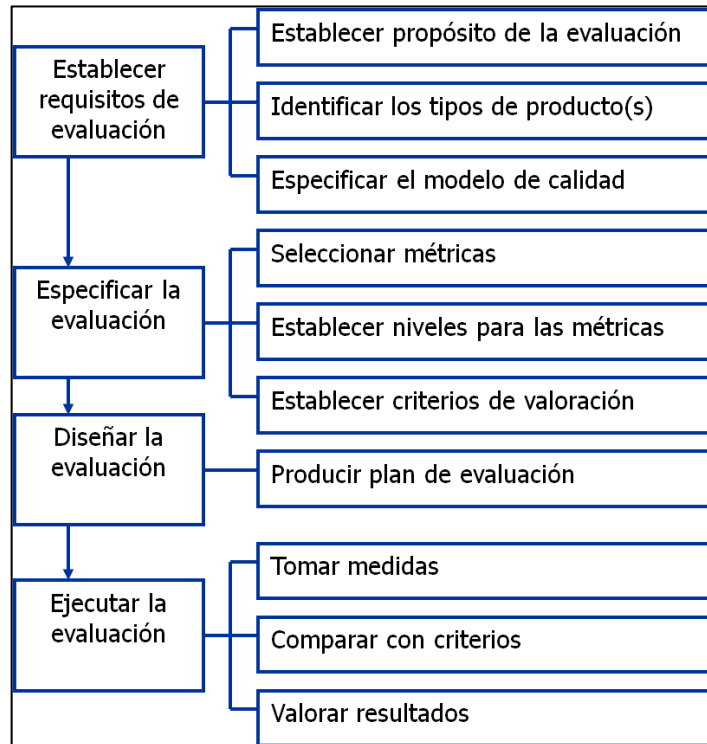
Establecer requisitos de evaluación

Establecer propósito de la evaluación

Identificar los tipos de producto(s)

Especificar el modelo de calidad

Especificar la evaluación

Seleccionar métricas

Establecer niveles para las métricas

Establecer criterios de valoración

Diseñar la evaluación

Producir plan de evaluación

Ejecutar la evaluación

Tomar medidas

Comparar con criterios

Valorar resultados